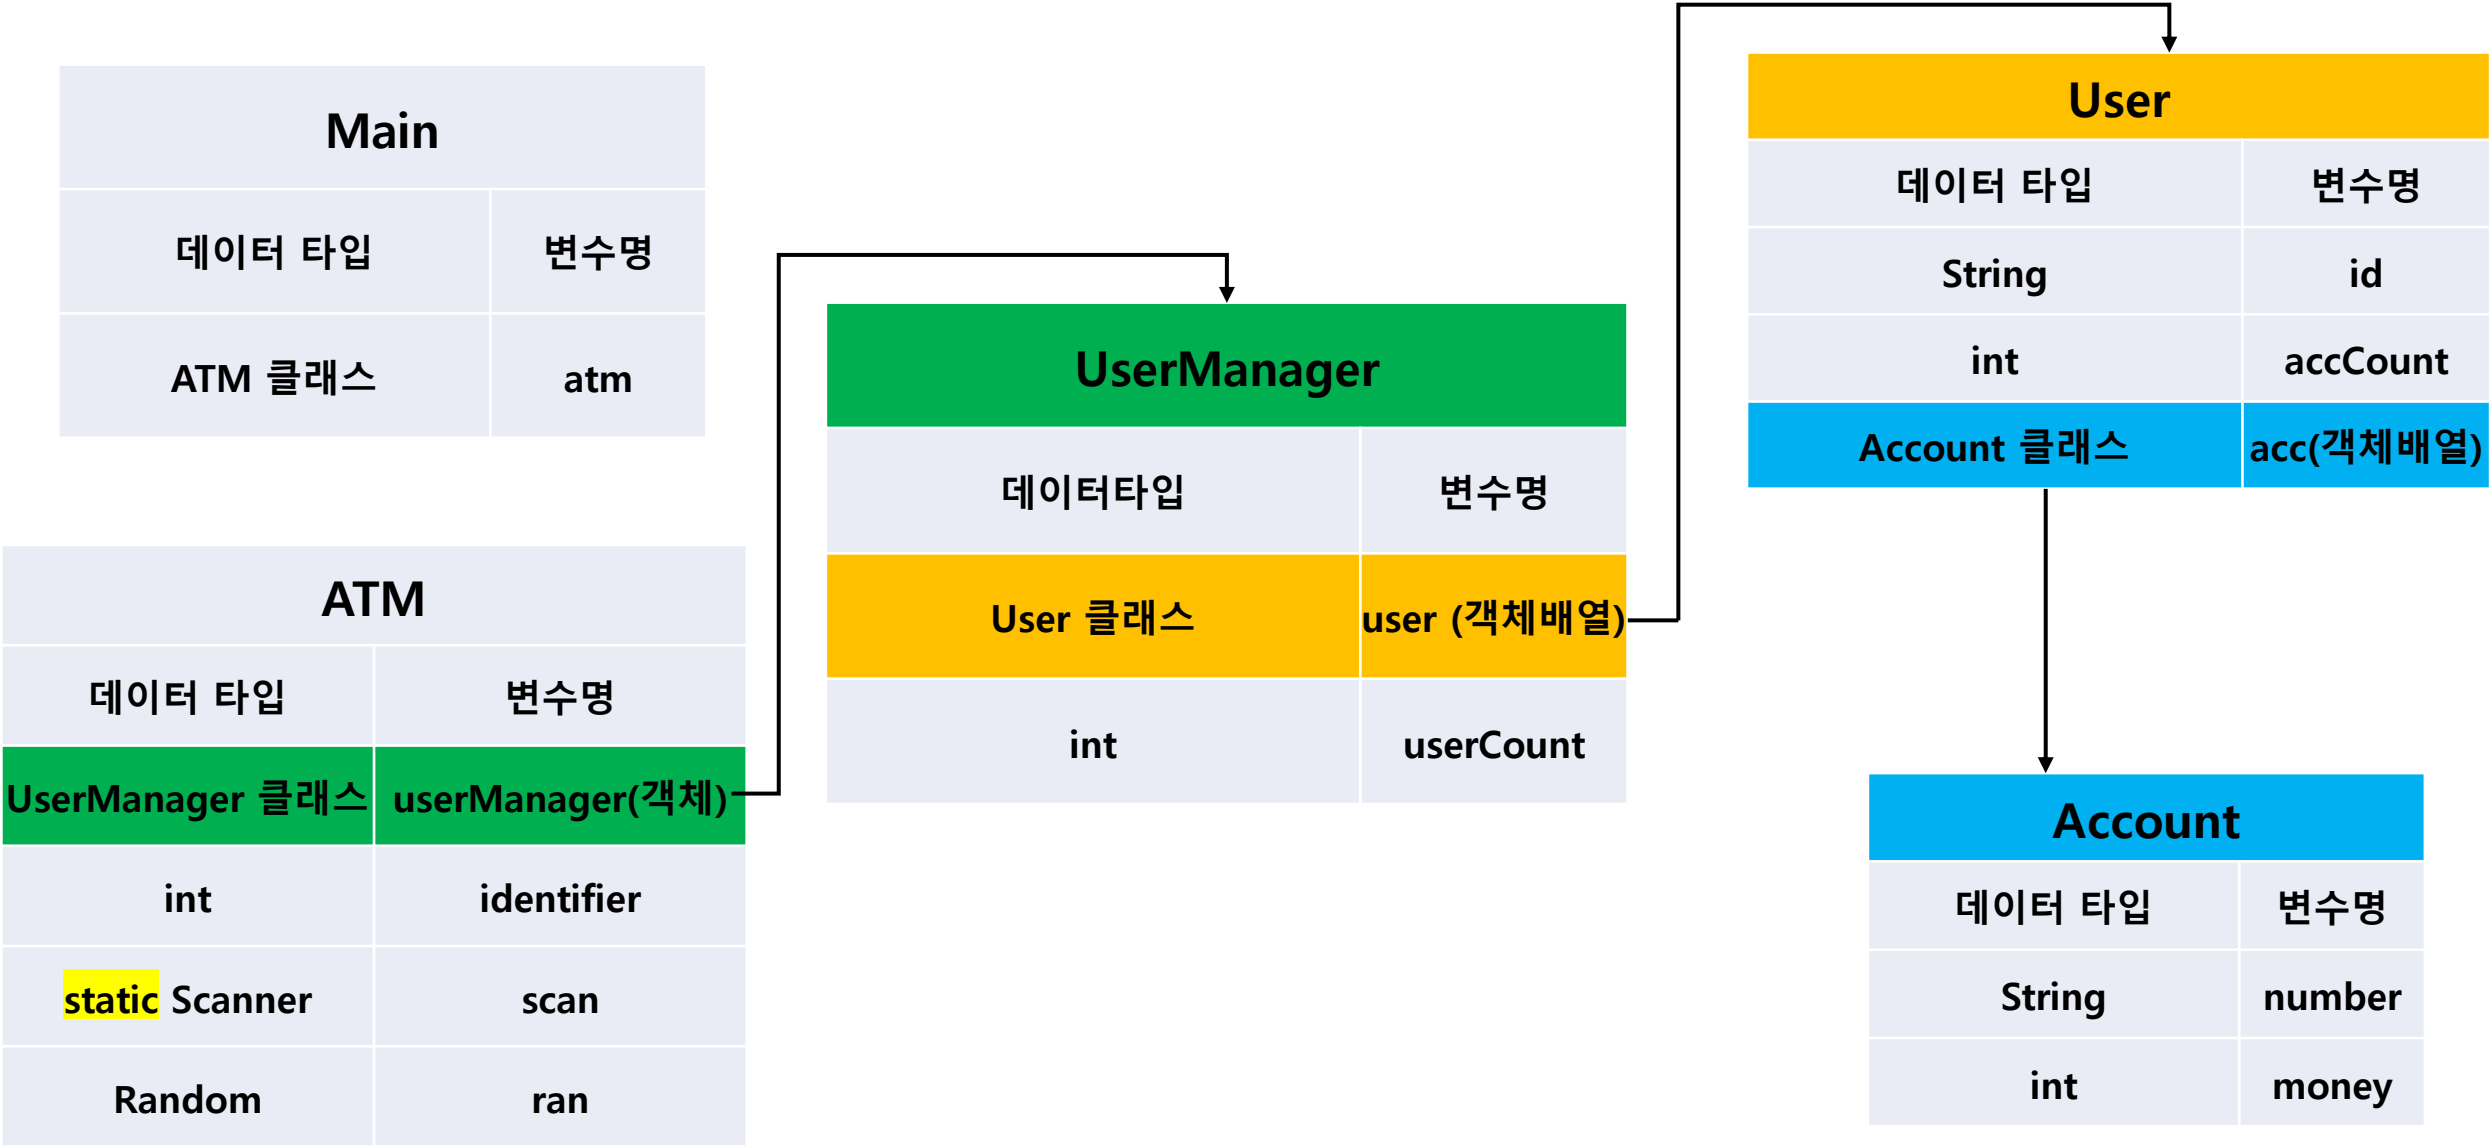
Main

| 데이터 타입 | 변수명 |
|---|---|
| ATM 클래스 | atm |

ATM

| 데이터 타입 | 변수명 |
|---|---|
| UserManager 클래스 | userManager(객체) |
| int | identifier |
| static Scanner | scan |
| Random | ran |

UserManager

| 데이터타입 | 변수명 |
|---|---|
| User 클래스 | user (객체배열) |
| int | userCount |

User

| 데이터 타입 | 변수명 |
|---|---|
| String | id |
| int | accCount |
| Account 클래스 | acc(객체배열) |

Account

| 데이터 타입 | 변수명 |
|---|---|
| String | number |
| int | money |